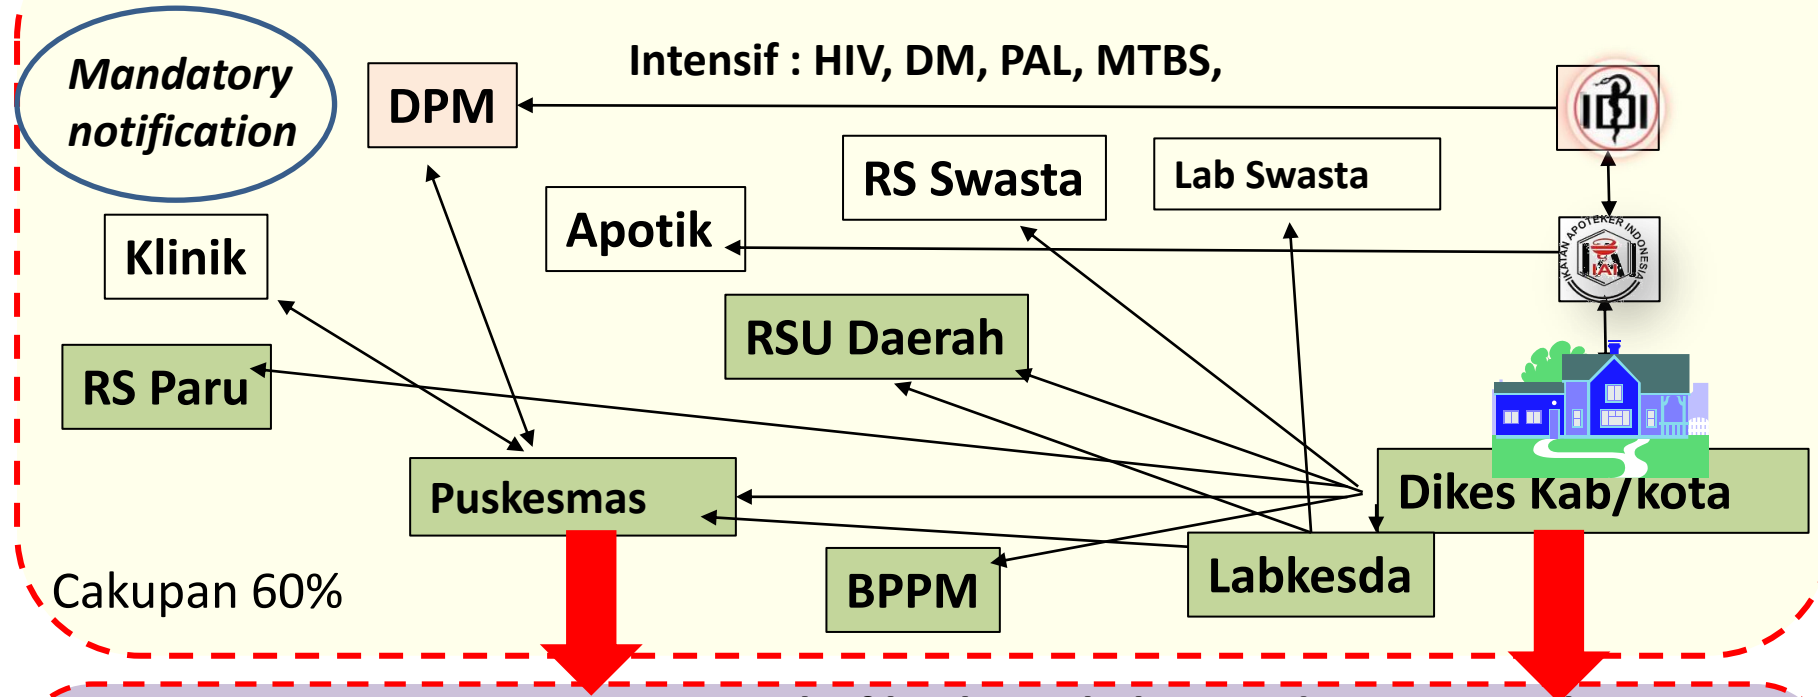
Mandatory notification

DPM

Intensif : HIV, DM, PAL, MTBS,

IDI

RS Swasta

Lab Swasta

Apotik

IKATAN APOTEKER INDONESIA

IAI

Klinik

RSU Daerah

RS Paru

Puskesmas

Dikes Kab/kota

BPPM

Labkesda

Cakupan 60%